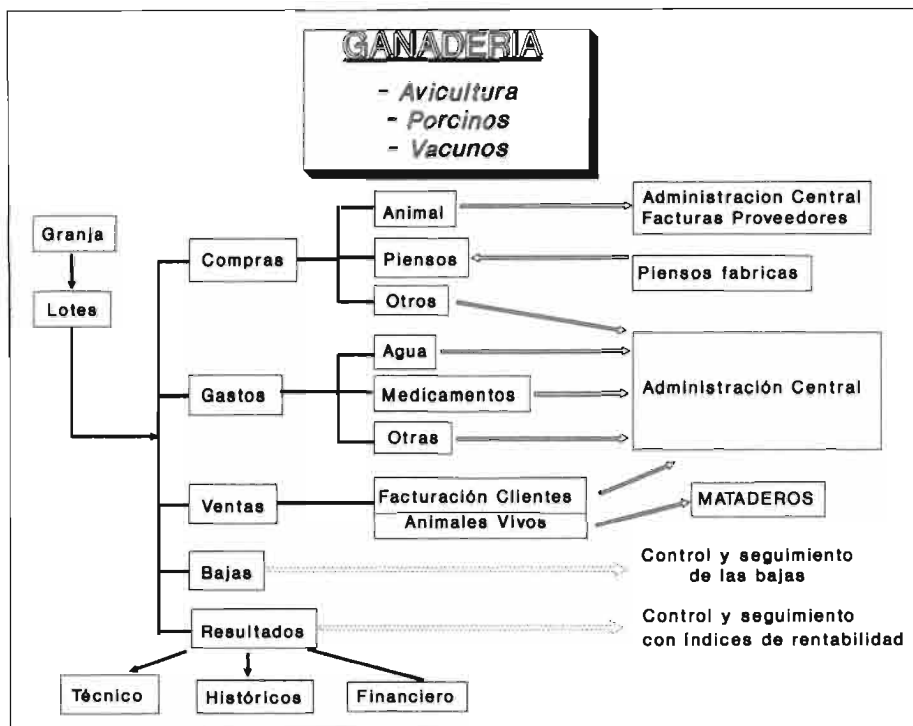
GANADERIA

- Avicultura
- Porcinos
- Vacunos

Granja

Lotes

Compras

Animal

Administracion Central
Facturas Proveedores

Piensos

Piensos fabricas

Otros

Gastos

Agua

Medicamentos

Otras

Administración Central

Ventas

Facturación Clientes

Animales Vivos

MATADEROS

Bajas

Control y seguimiento de las bajas

Resultados

Control y seguimiento con índices de rentabilidad

Técnico

Históricos

Financiero